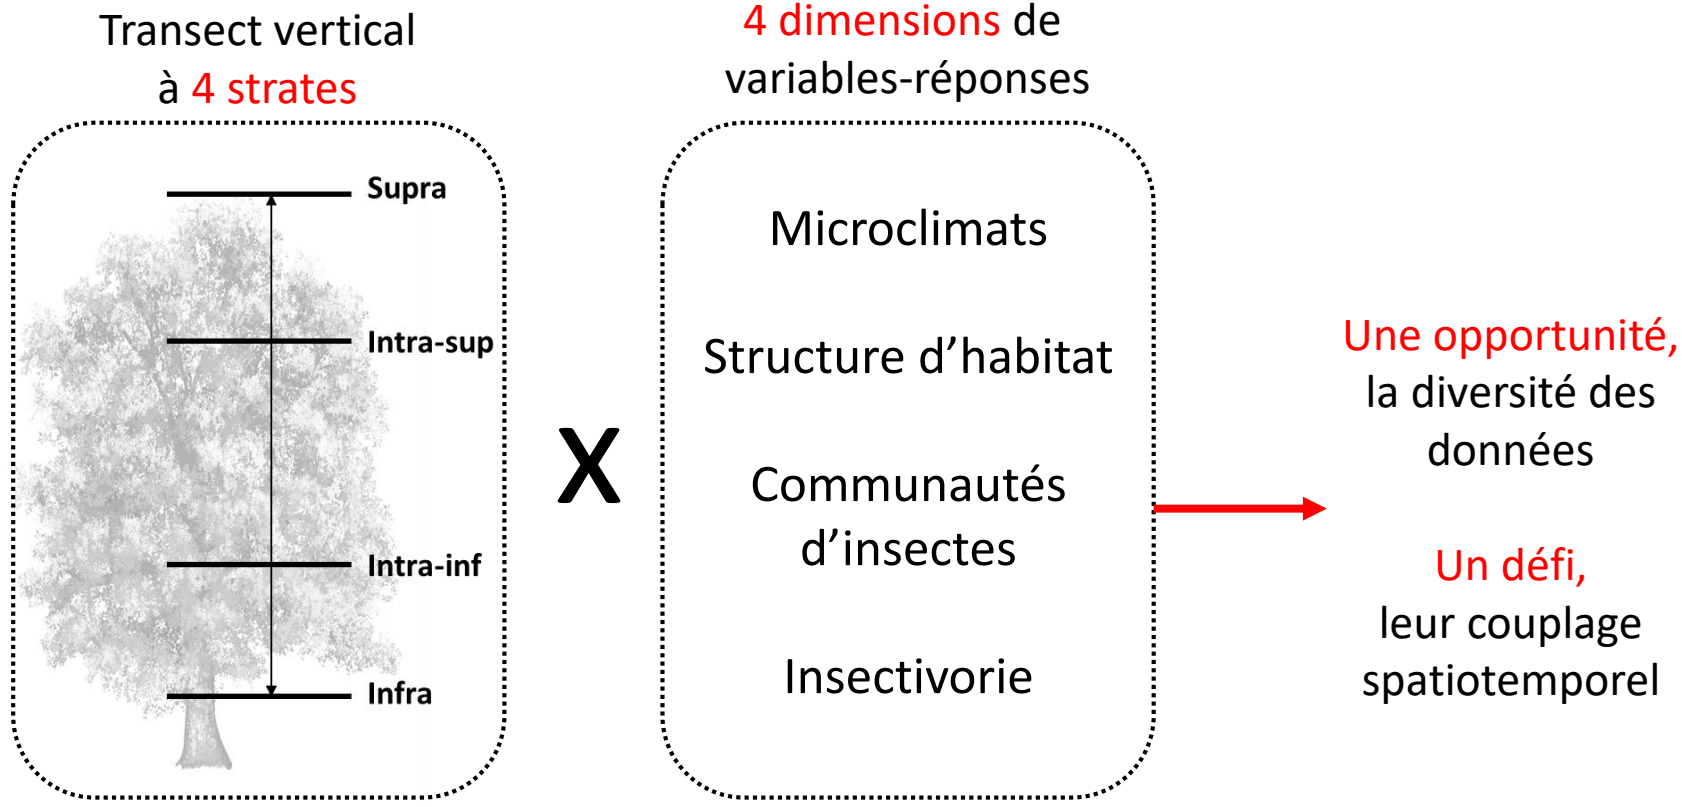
Transect vertical à 4 strates

Supra

Intra-sup

Intra-inf

Infra

X

4 dimensions de variables-réponses

Microclimats

Structure d’habitat

Communautés d’insectes

Insectivorie

Une opportunité, la diversité des données

Un défi, leur couplage spatiotemporel